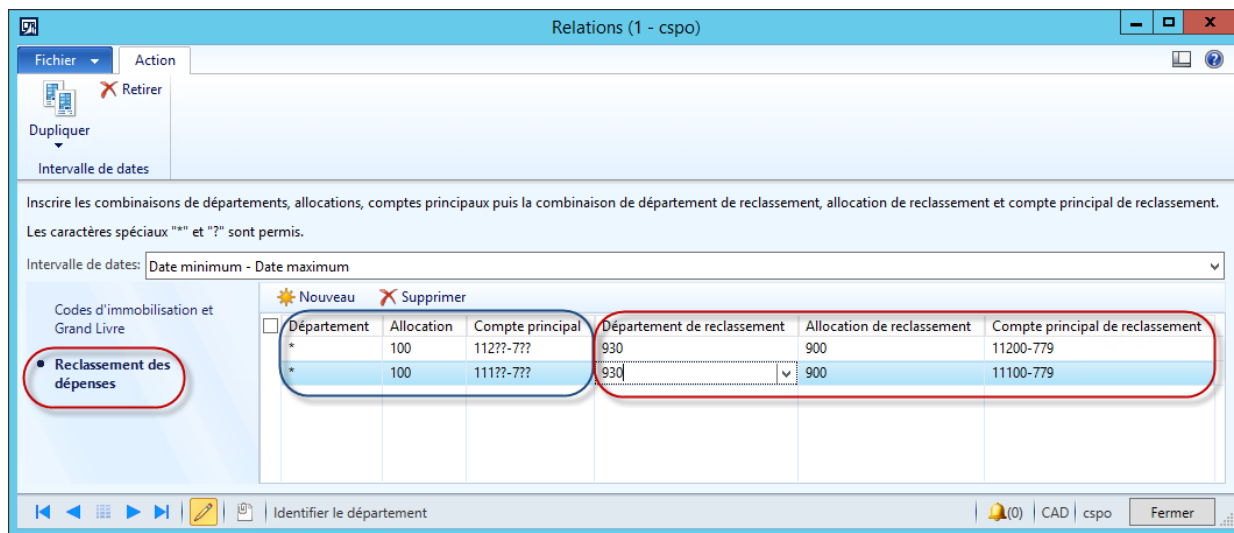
Relations (1 - cspo)

Fichier
Action

Retirer
Dupliquer
Intervalle de dates

Inscrire les combinaisons de départements, allocations, comptes principaux puis la combinaison de département de reclassement, allocation de reclassement et compte principal de reclassement.

Les caractères spéciaux "*" et "?" sont permis.

Intervalle de dates: Date minimum - Date maximum

Codes d'immobilisation et Grand Livre

Reclassement des dépenses

Nouveau
Supprimer

| Département | Allocation | Compte principal | Département de reclassement | Allocation de reclassement | Compte principal de reclassement |
|---|---|---|---|---|---|
| * | 100 | 112??-7?? | 930 | 900 | 11200-779 |
| * | 100 | 111??-7?? | 930 | 900 | 11100-779 |

Identifier le département
(0) CAD cspo
Fermer